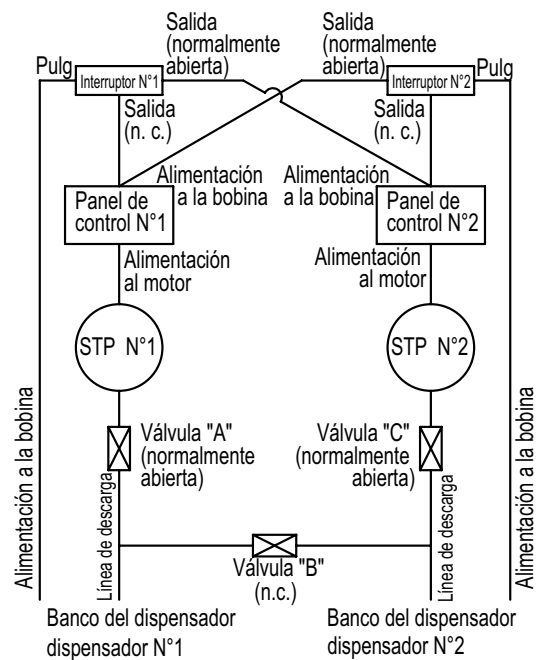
Salida (normalmente abierta)

Salida (normalmente abierta)

Pulg

Interruptor N°1

Interruptor N°2

Pulg

Salida (n. c.)

Salida (n. c.)

Alimentación a la bobina

Alimentación a la bobina

Panel de control N°1

Panel de control N°2

Alimentación al motor

Alimentación al motor

STP N°1

STP N°2

Alimentación a la bobina

Válvula "A" (normalmente abierta)

Válvula "C" (normalmente abierta)

Alimentación a la bobina

Línea de descarga

Línea de descarga

Válvula "B" (n.c.)

Banco del dispensador dispensador N°1

Banco del dispensador dispensador N°2